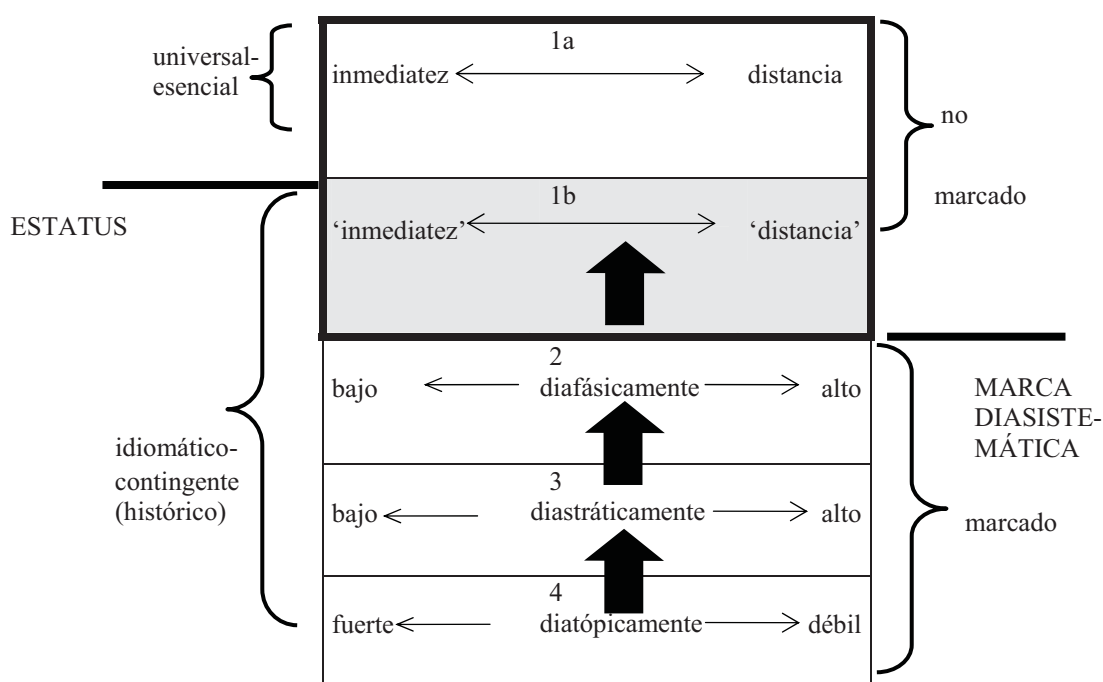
universal-esencial

1a

inmediatez distancia

no

marcado

ESTATUS

1b

'inmediatez' 'distancia'

2

bajo diafásicamente alto

MARCA DIASISTEMÁTICA

idiomático-contingente (histórico)

3

bajo diastráticamente alto

marcado

4

fuerte diatópicamente débil